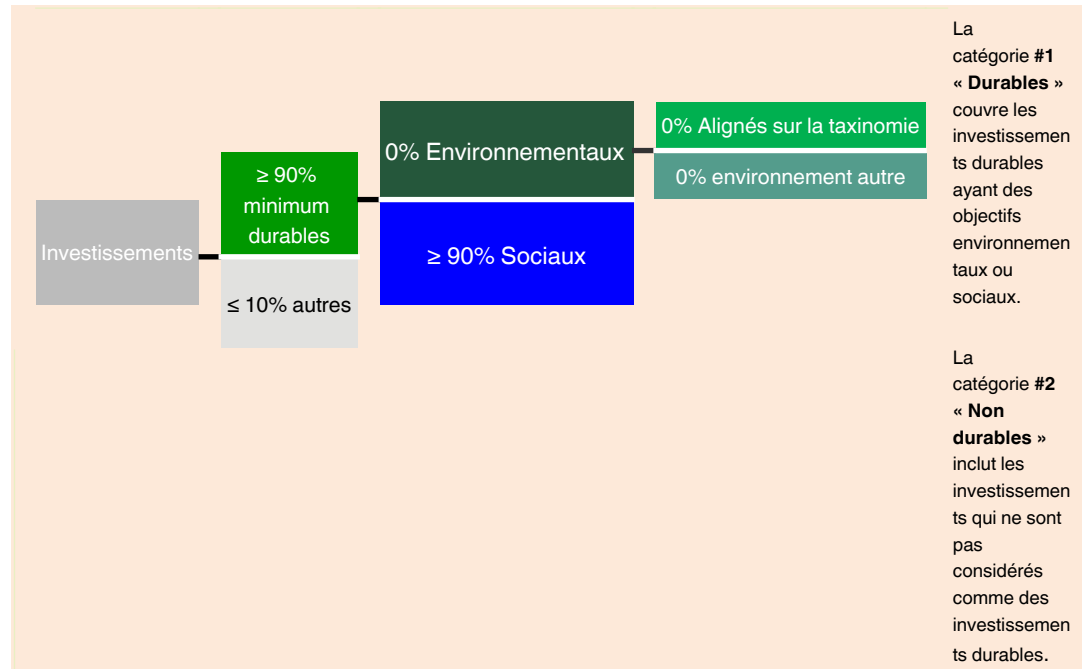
Investissements

≥ 90% minimum durables

≤ 10% autres

0% Environnementaux

≥ 90% Sociaux

0% Alignés sur la taxinomie

0% environnement autre

La catégorie **#1 « Durables »** couvre les investissements durables ayant des objectifs environnementaux ou sociaux.

La catégorie **#2 « Non durables »** inclut les investissements qui ne sont pas considérés comme des investissements durables.